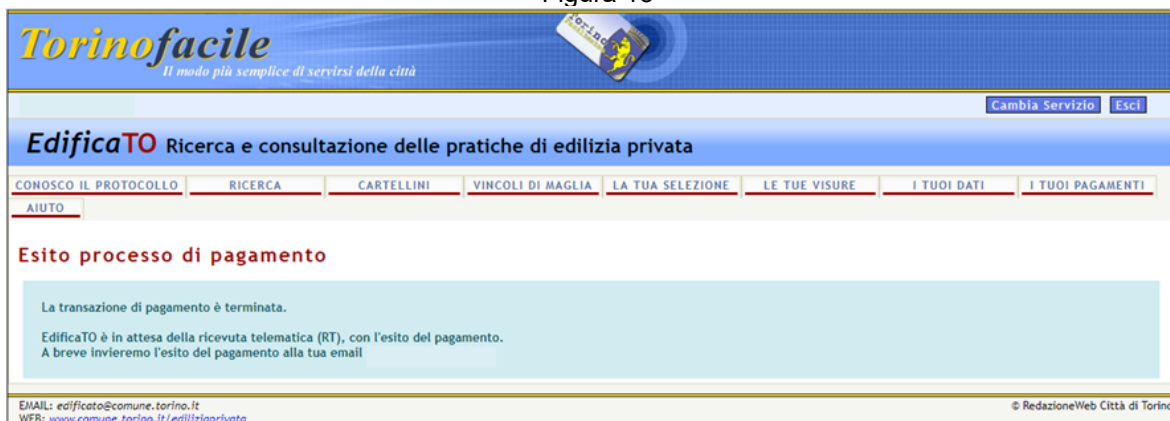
Figura 15

Torinofacile
Il modo più semplice di servirsi della città

Cambia Servizio Esci

EdificaTO Ricerca e consultazione delle pratiche di edilizia privata

CONOSCO IL PROTOCOLLO RICERCA CARTELLINI VINCOLI DI MAGLIA LA TUA SELEZIONE LE TUE VISURE I TUOI DATI I TUOI PAGAMENTI AIUTO

Esito processo di pagamento

La transazione di pagamento è terminata.

EdificaTO è in attesa della ricevuta telematica (RT), con l'esito del pagamento.
A breve invieremo l'esito del pagamento alla tua email

EMAIL: edificato@comune.torino.it
WEB: www.comune.torino.it/ediliziaprivata

© RedazioneWeb Città di Torino